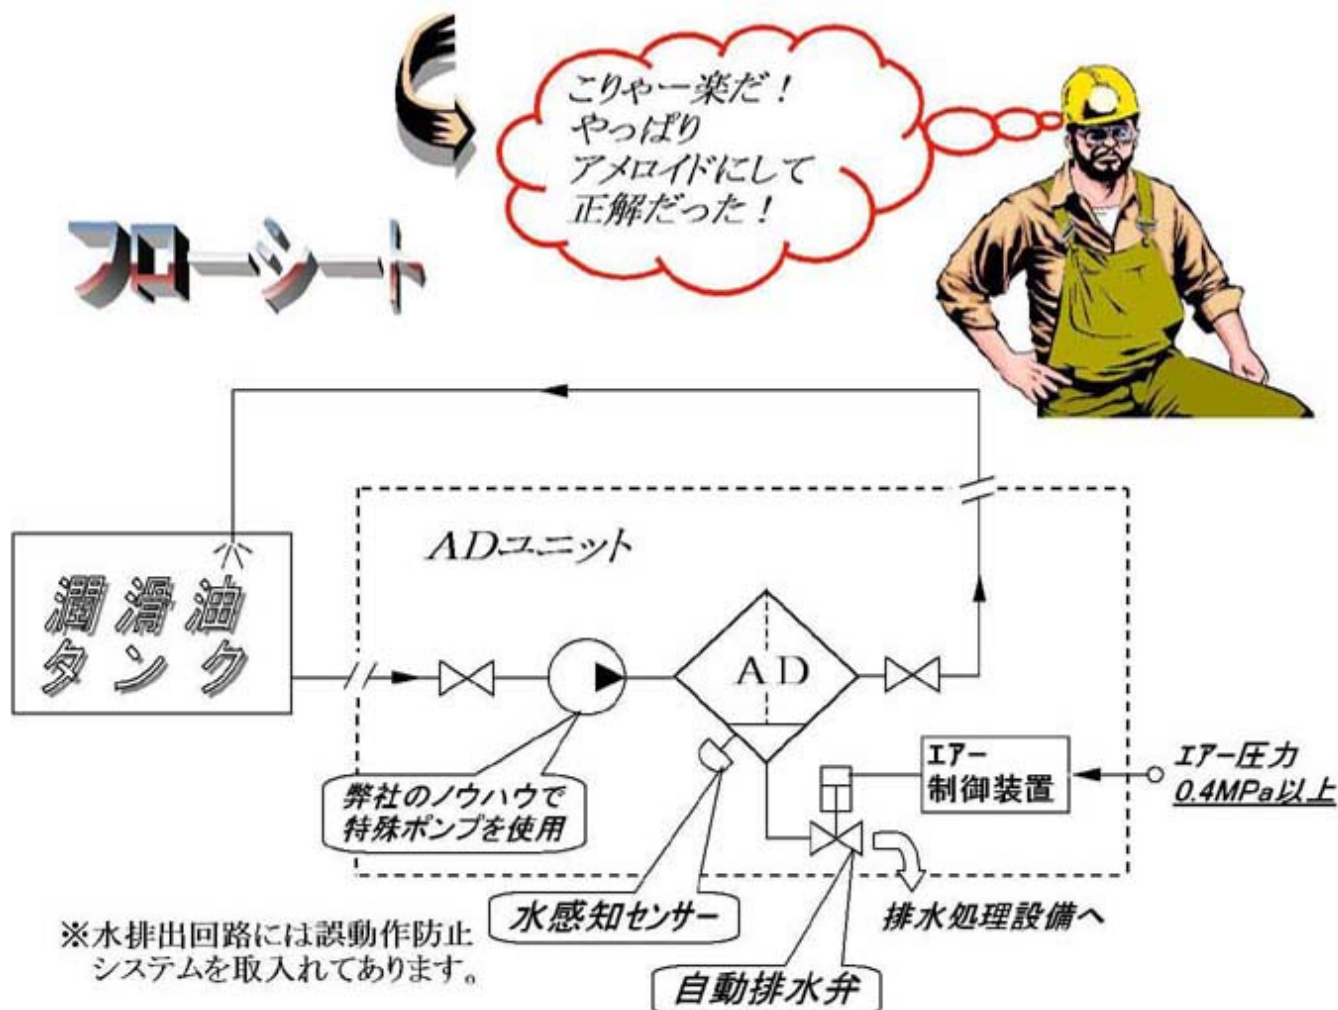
こりゃー楽だ！
やっぱり
アメロイドにして
正解だった！

フローシート

ADユニット

潤滑油
タンク

AD

エアー
制御装置

エアー圧力
0.4MPa以上

弊社のノウハウで
特殊ポンプを使用

水感知センサー

排水処理設備へ

※水排出回路には誤動作防止
システムを取入れてあります。

自動排水弁